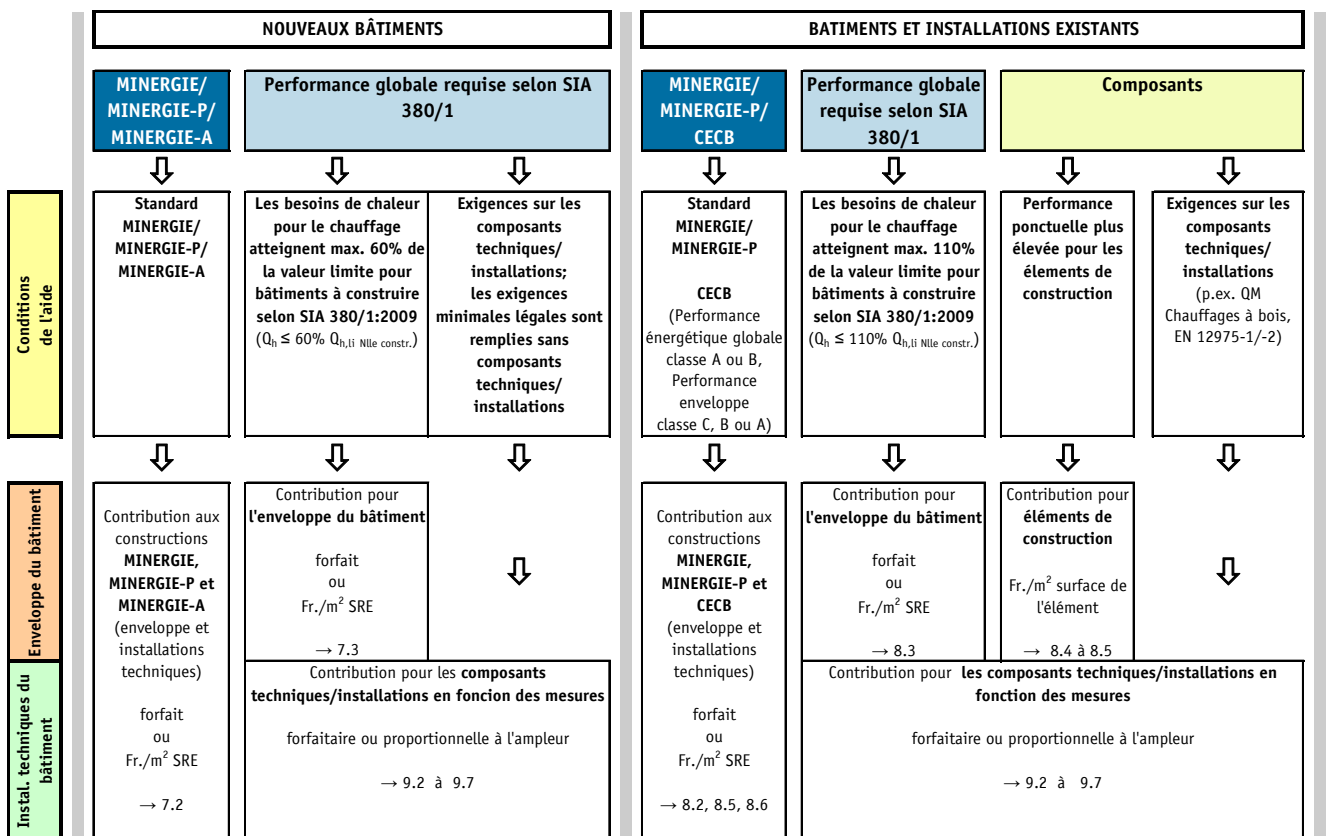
NOUVEAUX BÂTIMENTS

BATIMENTS ET INSTALLATIONS EXISTANTS

Conditions de l'aide

Enveloppe du bâtiment

Instal. techniques du bâtiment

MINERGIE/ MINERGIE-P/ MINERGIE-A

Standard MINERGIE/ MINERGIE-P/ MINERGIE-A

Contribution aux constructions **MINERGIE, MINERGIE-P et MINERGIE-A** (enveloppe et installations techniques)

forfait ou Fr./m$^2$ SRE

→ 7.2

Performance globale requise selon SIA 380/1

Les besoins de chaleur pour le chauffage atteignent max. 60% de la valeur limite pour bâtiments à construire selon SIA 380/1:2009 ($Q_h$ ≤ 60% $Q_{h,li\ Nlle\ constr.}$)

Contribution pour **l'enveloppe du bâtiment**

forfait ou Fr./m$^2$ SRE

→ 7.3

Exigences sur les composants techniques/ installations; les exigences minimales légales sont remplies sans composants techniques/ installations

Contribution pour les **composants techniques/installations en foncion des mesures**

forfaitaire ou proportionnelle à l'ampleur

→ 9.2 à 9.7

MINERGIE/ MINERGIE-P/ CECB

Standard MINERGIE/ MINERGIE-P

CECB (Performance énergétique globale classe A ou B, Performance enveloppe classe C, B ou A)

Contribution aux constructions **MINERGIE, MINERGIE-P et CECB** (enveloppe et installations techniques)

forfait ou Fr./m$^2$ SRE

→ 8.2, 8.5, 8.6

Performance globale requise selon SIA 380/1

Les besoins de chaleur pour le chauffage atteignent max. 110% de la valeur limite pour bâtiments à construire selon SIA 380/1:2009 ($Q_h$ ≤ 110% $Q_{h,li\ Nlle\ constr.}$)

Contribution pour **l'enveloppe du bâtiment**

forfait ou Fr./m$^2$ SRE

→ 8.3

Composants

Performance ponctuelle plus élevée pour les élements de construction

Contribution pour **éléments de construction**

Fr./m$^2$ surface de l'élément

→ 8.4 à 8.5

Exigences sur les composants techniques/ installations (p.ex. QM Chauffages à bois, EN 12975-1/-2)

Contribution pour **les composants techniques/installations en fonction des mesures**

forfaitaire ou proportionnelle à l'ampleur

→ 9.2 à 9.7